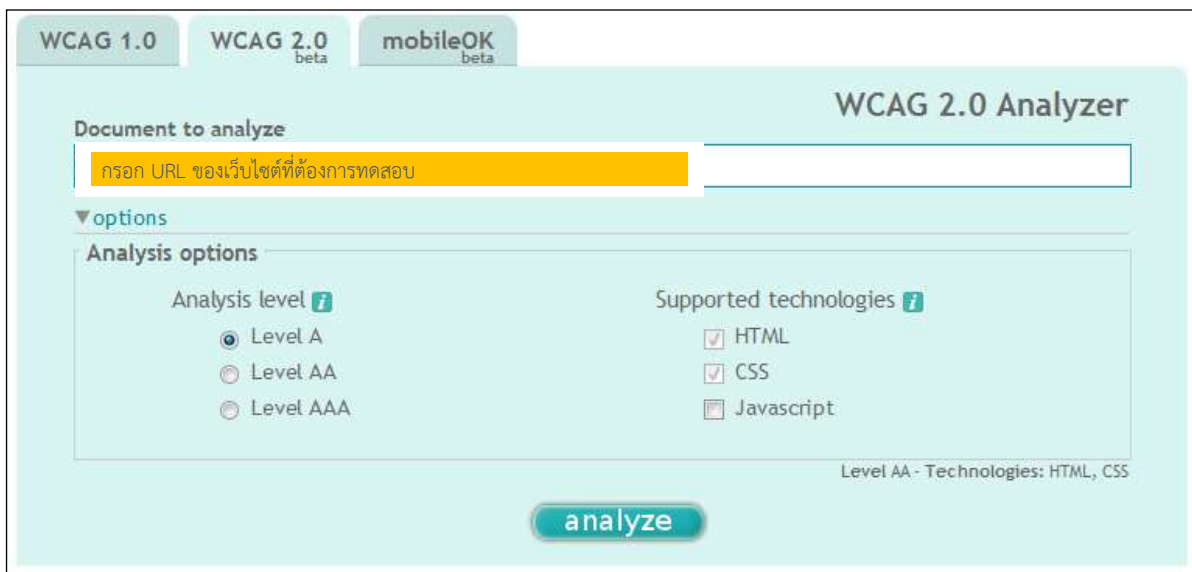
WCAG 1.0 WCAG 2.0 beta mobileOK beta

WCAG 2.0 Analyzer

Document to analyze

กรอก URL ของเว็บไซต์ที่ต้องการทดสอบ

▼options

Analysis options

Analysis level i

Level A

Level AA

Level AAA

Supported technologies i

HTML

CSS

Javascript

Level AA - Technologies: HTML, CSS

analyze